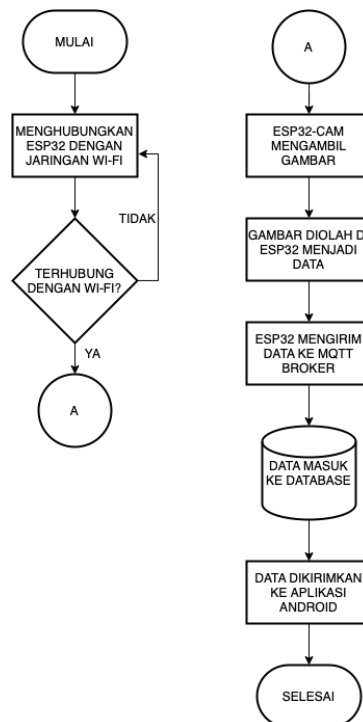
MULAI

MENGHUBUNGKAN ESP32 DENGAN JARINGAN WI-FI

TIDAK

TERHUBUNG DENGAN WI-FI?

YA

A

A

ESP32-CAM MENGAMBIL GAMBAR

GAMBAR DIOLAH D ESP32 MENJADI DATA

ESP32 MENGIRIM DATA KE MQTT BROKER

DATA MASUK KE DATABASE

DATA DIKIRIMKAN KE APLIKASI ANDROID

SELESAI